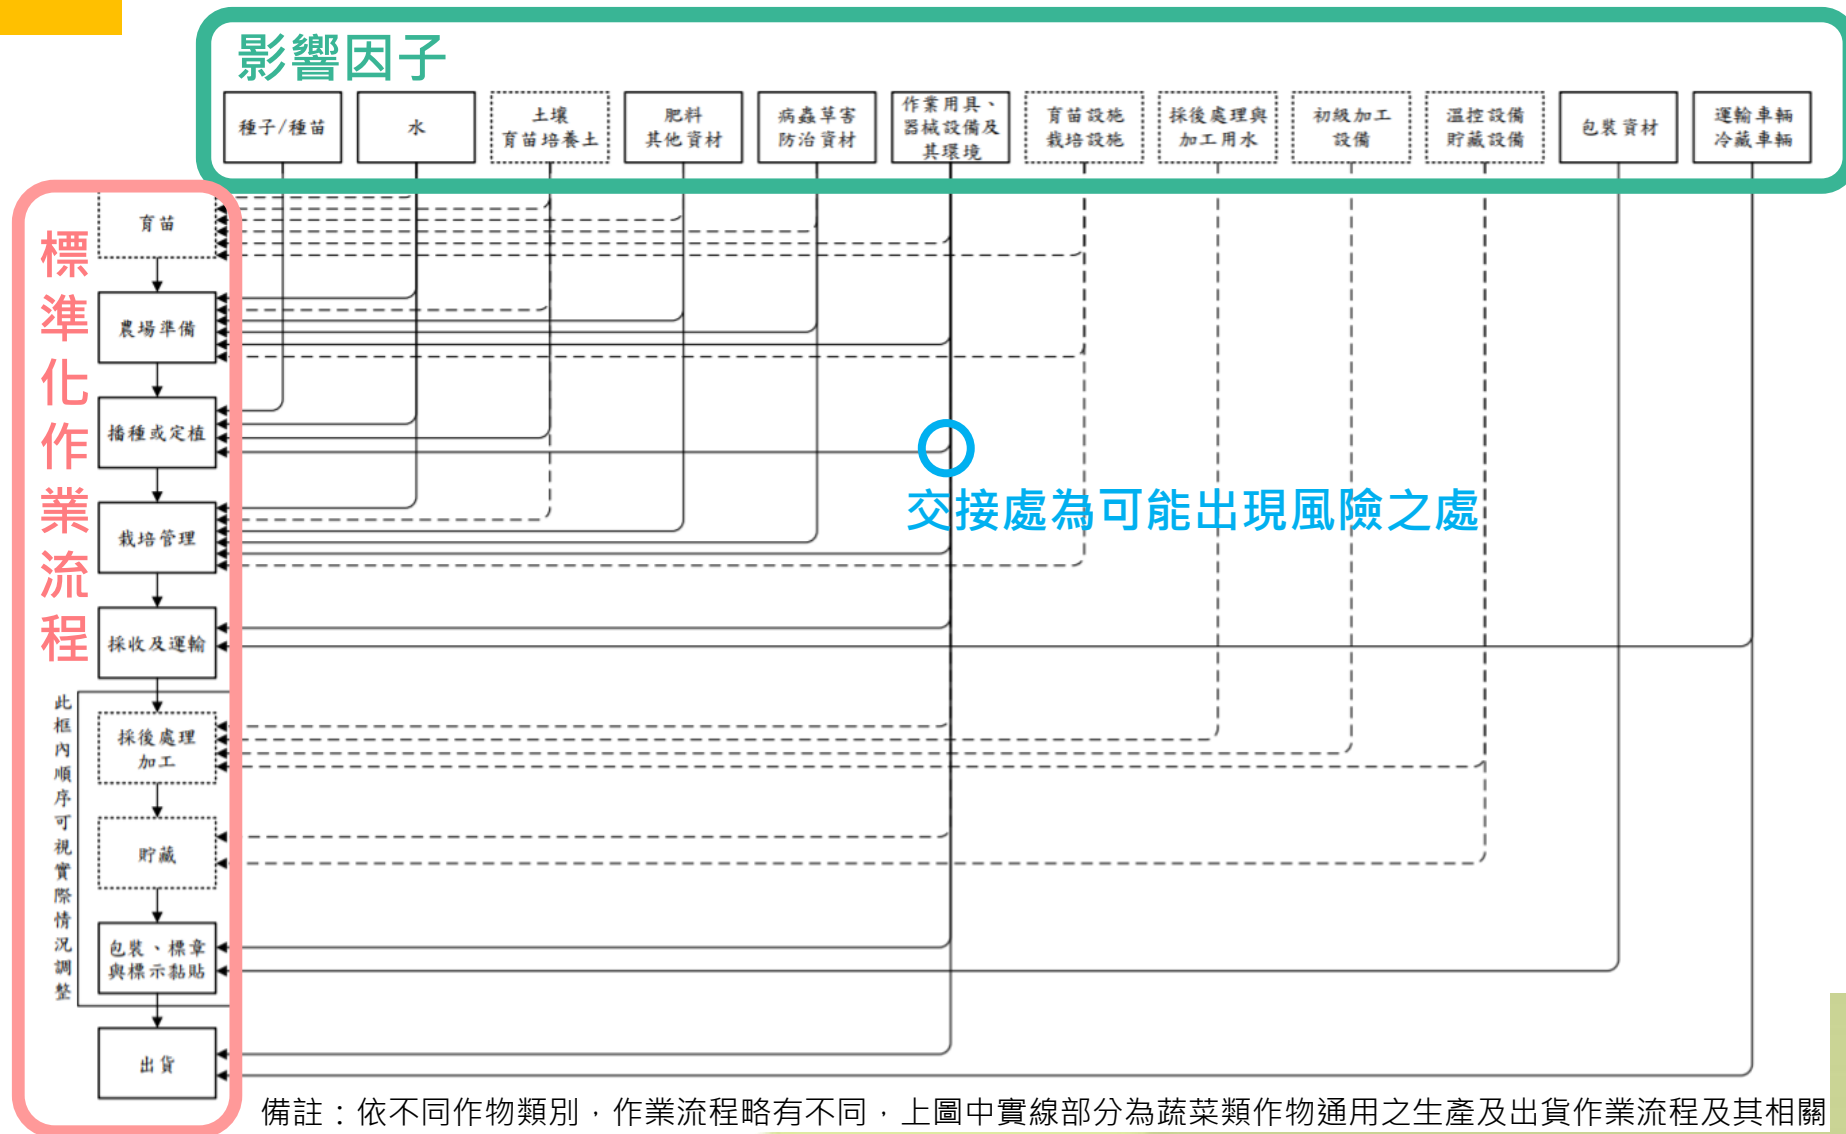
影響因子

種子/種苗

水

土壤
育苗培養土

肥料
其他資材

病蟲草害
防治資材

作業用具、
器械設備及
其環境

育苗設施
栽培設施

採後處理與
加工用水

初級加工
設備

溫控設備
貯藏設備

包裝資材

運輸車輛
冷藏車輛

標準化作業流程

育苗

農場準備

播種或定植

栽培管理

採收及運輸

此框內順序可視實際情況調整

採後處理
加工

貯藏

包裝、標章
與標示黏貼

出貨

交接處為可能出現風險之處

備註：依不同作物類別，作業流程略有不同，上圖中實線部分為蔬菜類作物通用之生產及出貨作業流程及其相關